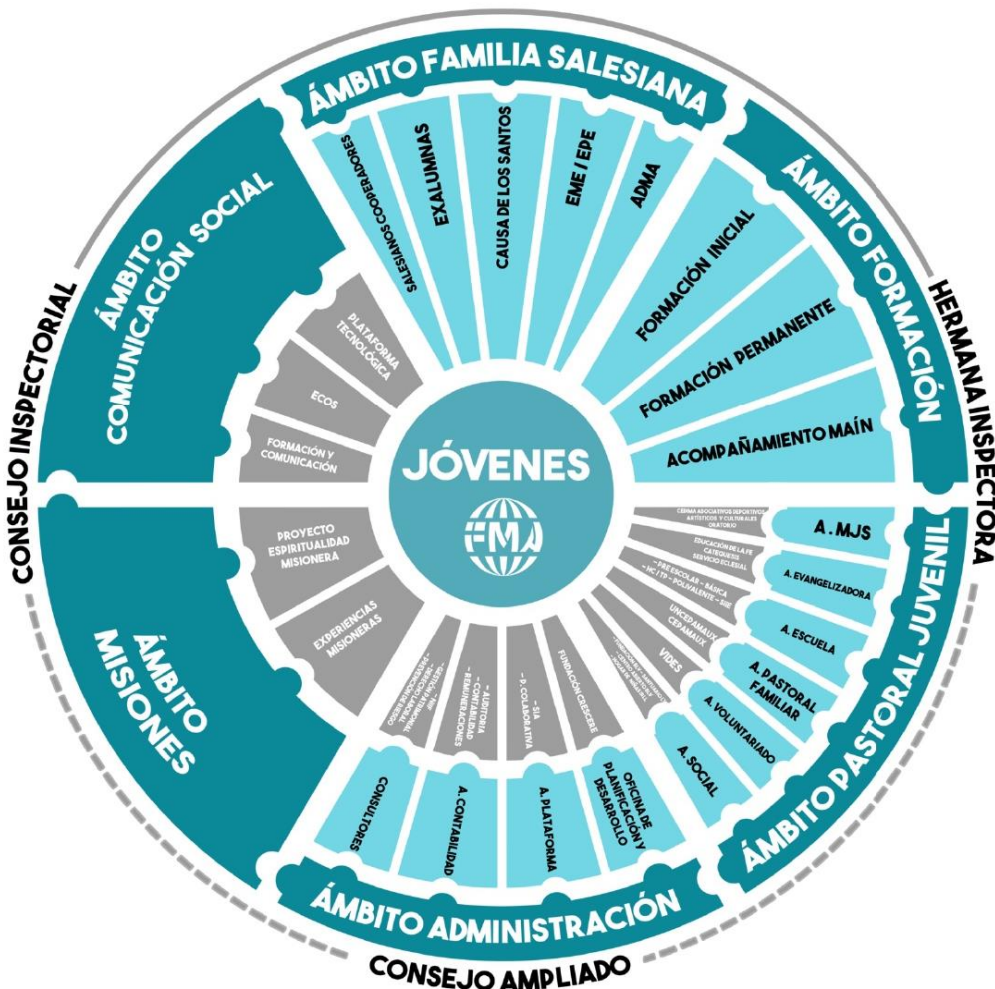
ÁMBITO FAMILIA SALESIANA

SALESIANOS COOPERADORES
EXALUMNAS
CAUSA DE LOS SANTOS
EME / EPE
ADMA

ÁMBITO FORMACIÓN

FORMACIÓN INICIAL
FORMACIÓN PERMANENTE
ACOMPAÑAMIENTO MAÍN

HERMANA INSPECTORA

ÁMBITO PASTORAL JUVENIL

A. MJS
A. EVANGELIZADORA
A. ESCUELA
A. PASTORAL FAMILIAR
A. VOLUNTARIADO
A. SOCIAL

CERMA ASOCIATIVOS DEPORTIVOS ARTÍSTICOS Y CULTURALES ORATORIO
EDUCACIÓN DE LA FE CATEQUESIS SERVICIO ECLESIAL
- PRE ESCOLAR - BÁSICA - HC / TP - POLIVALENTE - SIIE
UNCEPAMAUX CEPAMAUX
VIDES
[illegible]

ÁMBITO ADMINISTRACIÓN

CONSULTORES
A. CONTABILIDAD
A. PLATAFORMA
OFICINA DE PLANIFICACIÓN Y DESARROLLO

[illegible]
- AUDITORÍA - CONTABILIDAD - REMUNERACIONES
- SIA - P. COLABORATIVA
FUNDACIÓN CRESCERE

CONSEJO AMPLIADO

ÁMBITO MISIONES

PROYECTO ESPIRITUALIDAD MISIONERA
EXPERIENCIAS MISIONERAS

CONSEJO INSPECTORIAL

ÁMBITO COMUNICACIÓN SOCIAL

PLATAFORMA TECNOLÓGICA
ECOS
FORMACIÓN Y COMUNICACIÓN

JÓVENES
FMA